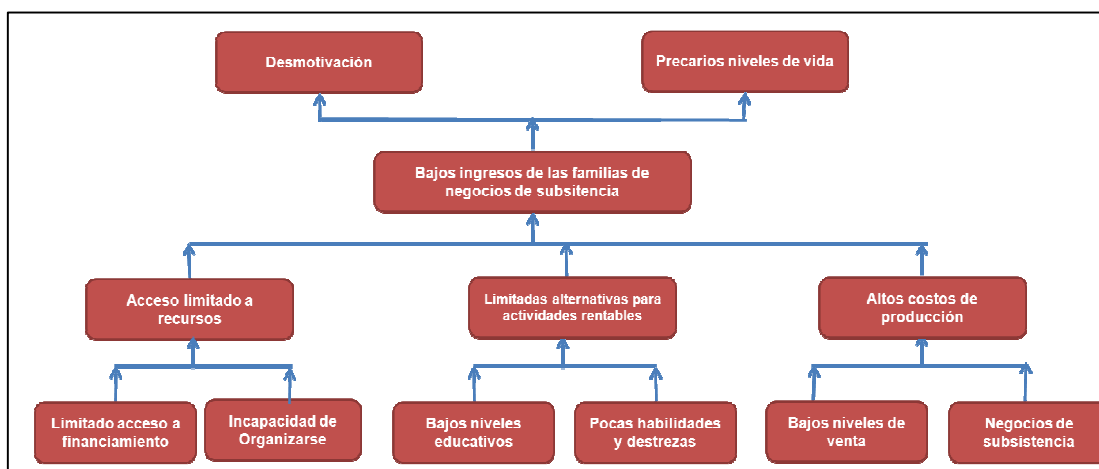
Desmotivación

Precarios niveles de vida

Bajos ingresos de las familias de negocios de subsitencia

Acceso limitado a recursos

Limitadas alternativas para actividades rentables

Altos costos de producción

Limitado acceso a financiamiento

Incapacidad de Organizarse

Bajos niveles educativos

Pocas habilidades y destrezas

Bajos niveles de venta

Negocios de subsistencia